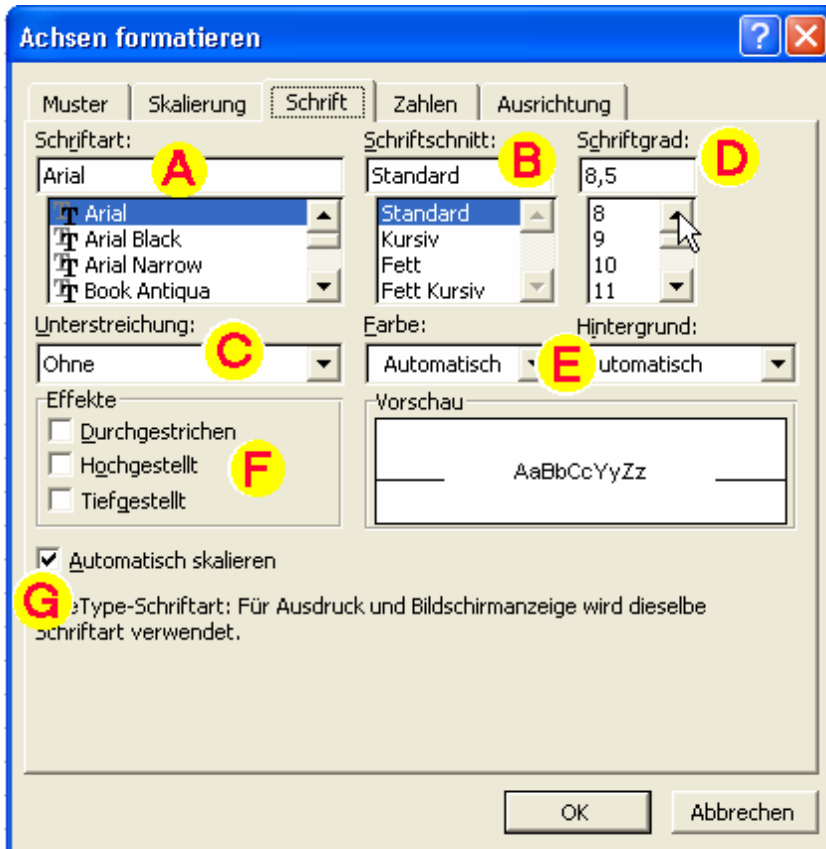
Achsen formatieren

?

Muster | Skalierung | Schrift | Zahlen | Ausrichtung

Schriftart:
Arial
A
Arial
Arial Black
Arial Narrow
Book Antiqua

Schriftschnitt:
Standard
B
Standard
Kursiv
Fett
Fett Kursiv

Schriftgrad:
8,5
D
8
9
10
11

Unterstreichung:
Ohne
C

Farbe:
Automatisch
E

Hintergrund:
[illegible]utomatisch

Effekte
Durchgestrichen
Hochgestellt
Tiefgestellt
F

Vorschau
AaBbCcYyZz

Automatisch skalieren

G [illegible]eType-Schriftart: Für Ausdruck und Bildschirmanzeige wird dieselbe Schriftart verwendet.

OK
Abbrechen